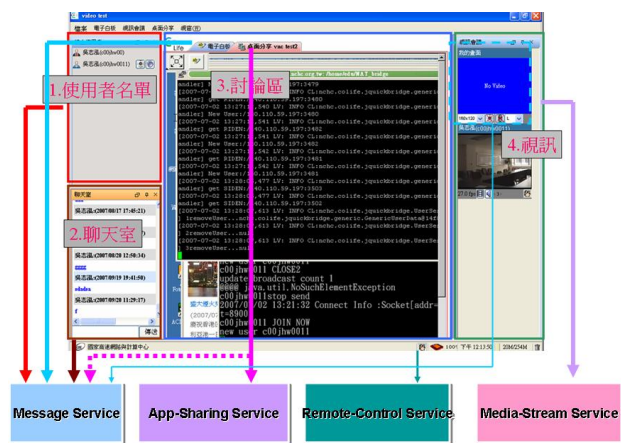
video test

檔案 電子白板 視訊會議 桌面分享 網路(N)

吳志鴻(c00jhw00)

吳志鴻(c00jhw0011)

1.使用者名單

Life 電子白板 桌面分享 vnc test2

3.討論區

nchc.org.tw /home/ndw/NAT_bridge

andler] get SIDEN:/140.110.59.197:3479
[2007-07-02 13:27:1.540 LV: INFO CL:nchc.coilfe.jquickbridge.generic
andler] New User:/140.110.59.197:3480
[2007-07-02 13:27:1.540 LV: INFO CL:nchc.coilfe.jquickbridge.generic
andler] get SIDEN:/140.110.59.197:3480
[2007-07-02 13:27:1.541 LV: INFO CL:nchc.coilfe.jquickbridge.generic
andler] New User:/140.110.59.197:3482
[2007-07-02 13:27:1.541 LV: INFO CL:nchc.coilfe.jquickbridge.generic
andler] get SIDEN:/140.110.59.197:3482
[2007-07-02 13:27:1.542 LV: INFO CL:nchc.coilfe.jquickbridge.generic
andler] New User:/140.110.59.197:3481
[2007-07-02 13:27:1.542 LV: INFO CL:nchc.coilfe.jquickbridge.generic
andler] get SIDEN:/140.110.59.197:3481
[2007-07-02 13:28:1.477 LV: INFO CL:nchc.coilfe.jquickbridge.generic
andler] get SIDEN:/140.110.59.197:3503
[2007-07-02 13:28:1.613 LV: INFO CL:nchc.coilfe.jquickbridge.UserSe
] removeUser...nchc.coilfe.jquickbridge.generic.GenericUserData@14f
[2007-07-02 13:28:1.613 LV: INFO CL:nchc.coilfe.jquickbridge.UserSe
] removeUser...null
[2007-07-02 13:28:1.613 LV: INFO CL:nchc.coilfe.jquickbridge.UserSe
] removeUser...null

c00jhw0011 CLOSE2
update broadcast count 1
java.util.NoSuchElementException
c00jhw0011stop send
2007/07/02 13:21:32 Connect Info :Socket[addr=
t=8900
c00jhw0011 JOIN NOW
new user c00jhw0011

4.視訊

我的會議

No Video

吳志鴻(c00jhw0011)

聊天室

吳志鴻(2007/08/17 17:45:21)

2.聊天室

吳志鴻(2007/08/28 12:50:34)

吳志鴻(2007/09/19 19:41:50)

ddddss

吳志鴻(2007/09/28 11:29:37)

f

傳送

國家高速網路與計算中心

下午 12:13:50 20M/254M

Message Service

App-Sharing Service

Remote-Control Service

Media-Stream Service